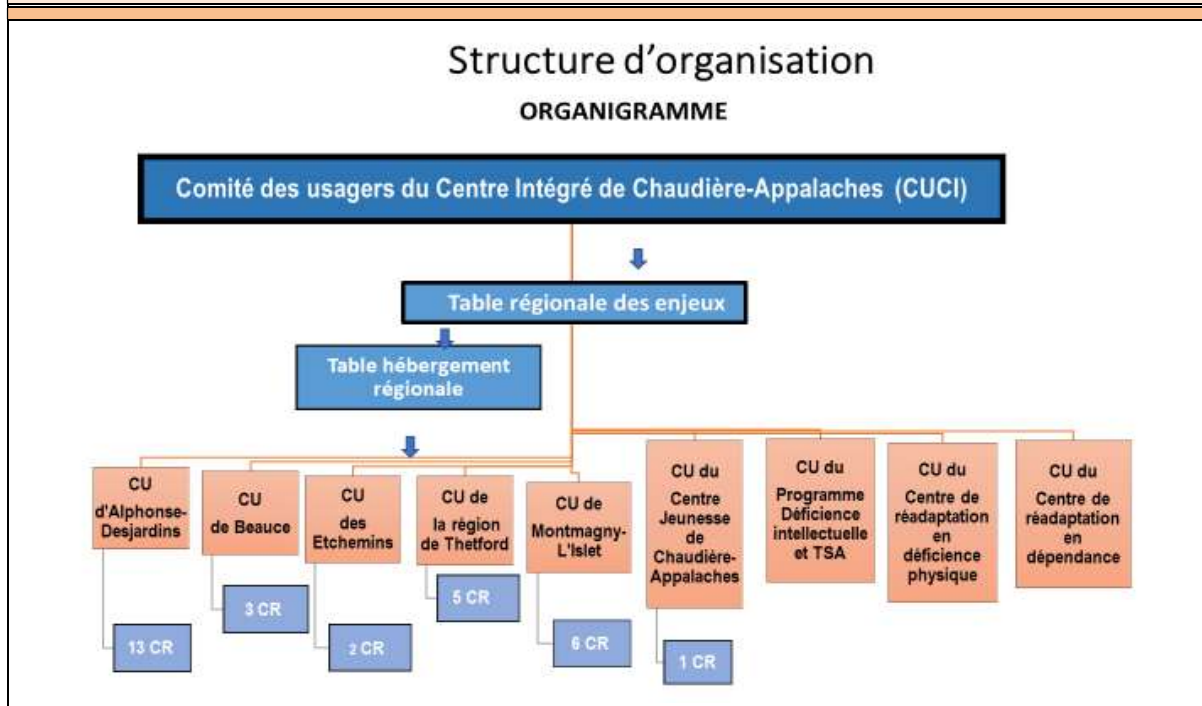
Structure d'organisation

ORGANIGRAMME

Comité des usagers du Centre Intégré de Chaudière-Appalaches (CUCI)

Table régionale des enjeux

Table hébergement régionale

CU d'Alphonse-Desjardins

13 CR

CU de Beauce

3 CR

CU des Etchemins

2 CR

CU de la région de Thetford

5 CR

CU de Montmagny-L'Islet

6 CR

CU du Centre Jeunesse de Chaudière-Appalaches

1 CR

CU du Programme Déficience intellectuelle et TSA

CU du Centre de réadaptation en déficience physique

CU du Centre de réadaptation en dépendance